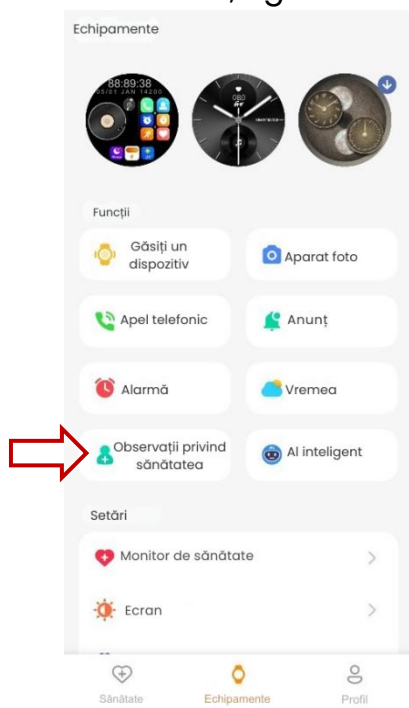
Echipamente

88:89:38
05/01 JAN 14:02AM

Funcții

Găsiți un dispozitiv

Aparat foto

Apel telefonic

Anunț

Alarmă

Vremea

Observații privind sănătatea

AI inteligent

Setări

Monitor de sănătate

Ecran

Sănătate

Echipamente

Profil